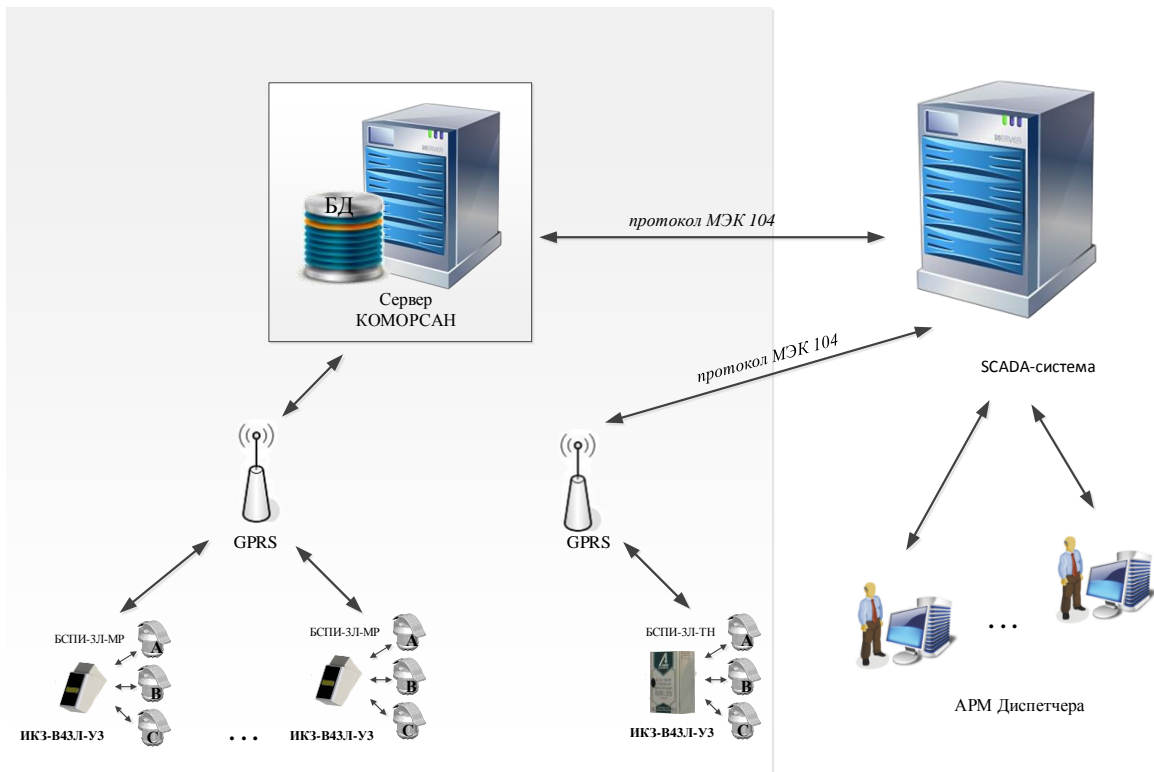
БД

Сервер
КОМОРСАН

протокол МЭК 104

протокол МЭК 104

SCADA-система

GPRS

GPRS

БСПИ-3Л-МР
A
B
C
ИКЗ-В43Л-У3

. . .

БСПИ-3Л-МР
A
B
C
ИКЗ-В43Л-У3

БСПИ-3Л-ТН
A
B
C
ИКЗ-В43Л-У3

. . .

АРМ Диспетчера